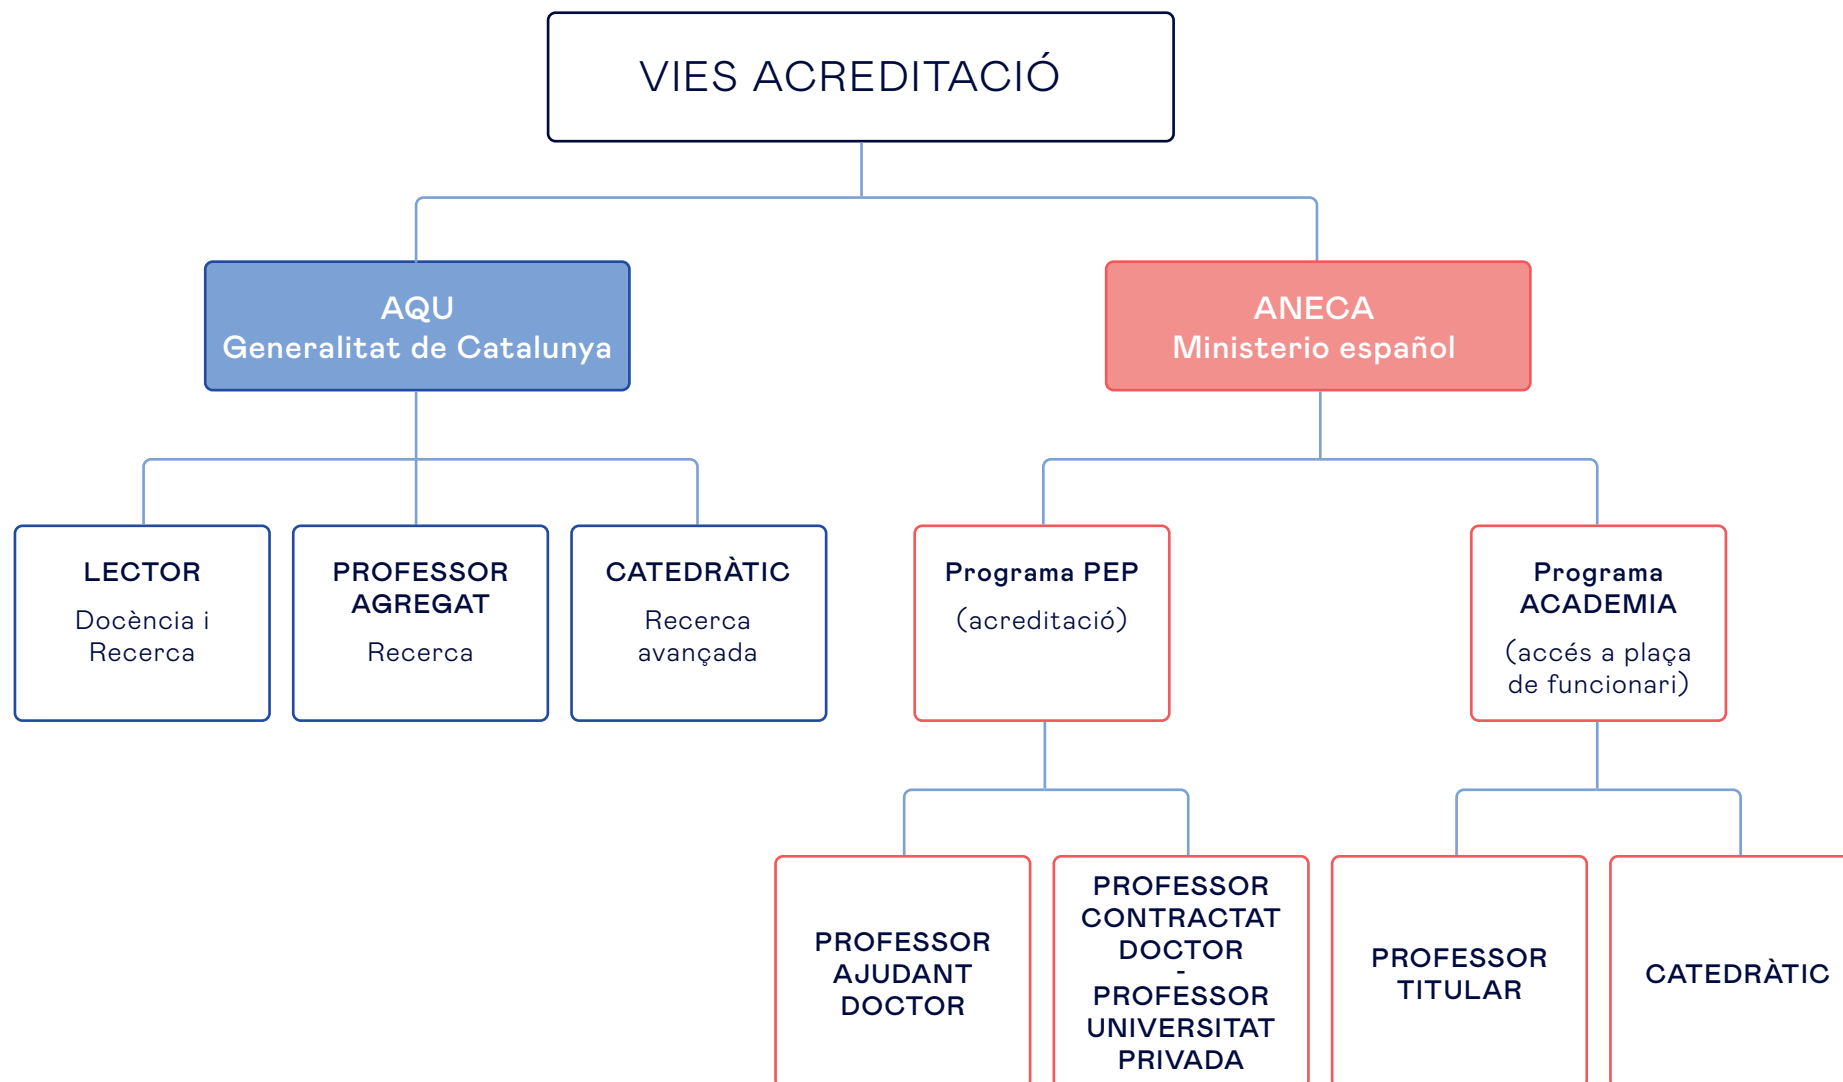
VIES ACREDITACIÓ

AQU
Generalitat de Catalunya

ANECA
Ministerio español

LECTOR
Docència i Recerca

PROFESSOR AGREGAT
Recerca

CATEDRÀTIC
Recerca avançada

Programa PEP
(acreditació)

Programa ACADEMIA
(accés a plaça de funcionari)

PROFESSOR AJUDANT DOCTOR

PROFESSOR CONTRACTAT DOCTOR
-
PROFESSOR UNIVERSITAT PRIVADA

PROFESSOR TITULAR

CATEDRÀTIC